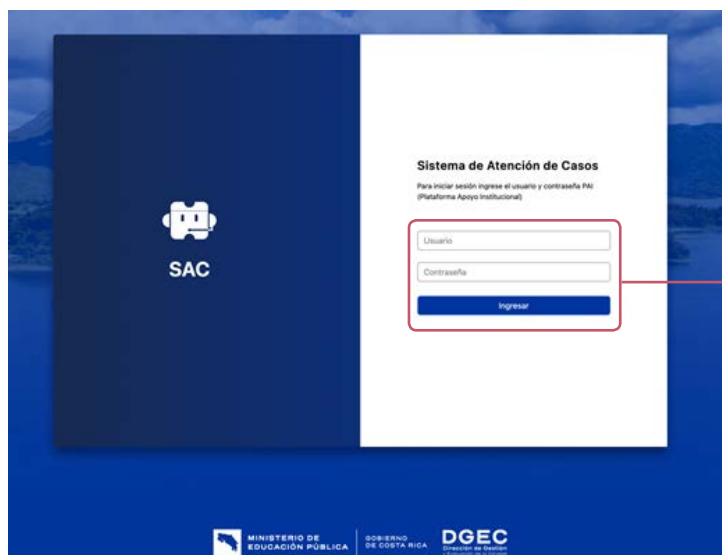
SAC

Sistema de Atención de Casos

Para iniciar sesión ingrese el usuario y contraseña PAI (Plataforma Apoyo Institucional)

Usuario

Contraseña

Ingresar

MINISTERIO DE EDUCACIÓN PÚBLICA

GOBIERNO DE COSTA RICA

DGEC Dirección de Gestión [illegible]